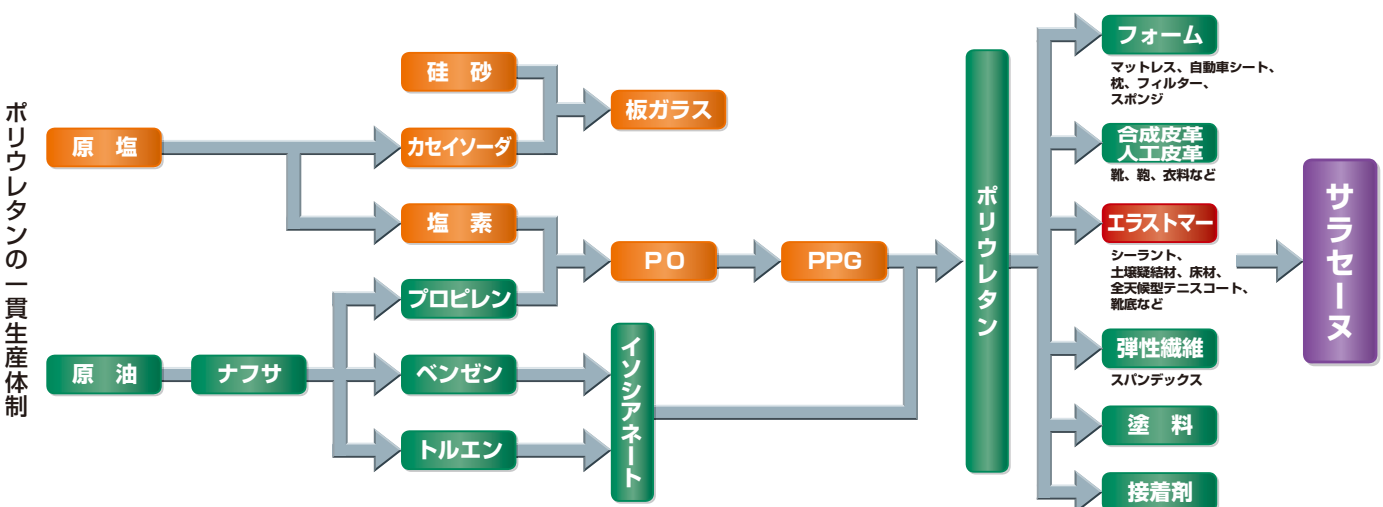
ポリウレタンの一貫生産体制

原 塩

原 油

ナフサ

硅 砂

カセイソーダ

塩 素

プロピレン

ベンゼン

トルエン

板ガラス

PO

PPG

イソシアネート

ポリウレタン

フォーム
マットレス、自動車シート、枕、フィルター、スポンジ

合成皮革
人工皮革
靴、鞄、衣料など

エラストマー
シーラント、土壌凝結材、床材、全天候型テニスコート、靴底など

弾性繊維
スパンデックス

塗 料

接着剤

サラセーヌ